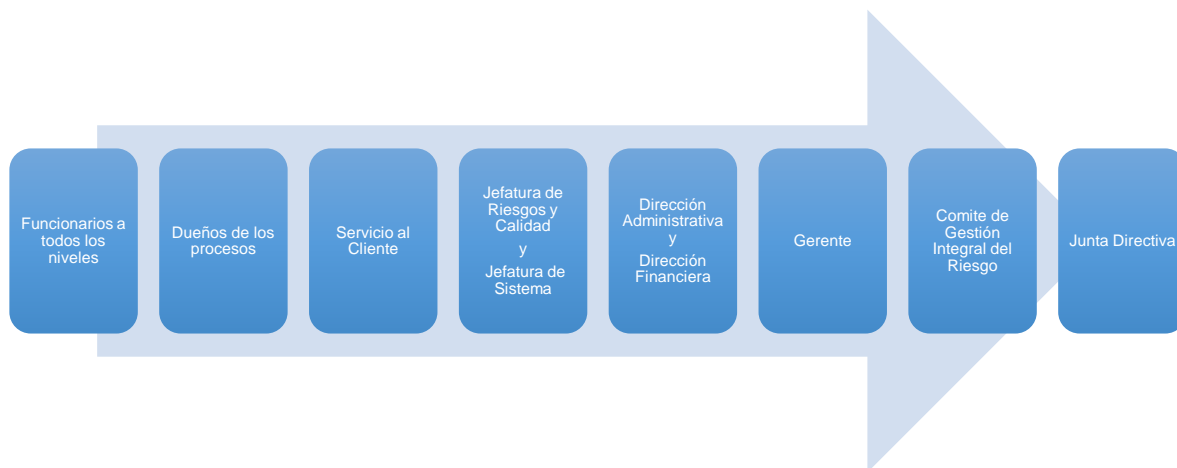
Funcionarios a todos los niveles

Dueños de los procesos

Servicio al Cliente

Jefatura de Riesgos y Calidad
y
Jefatura de Sistema

Dirección Administrativa
y
Dirección Financiera

Gerente

Comite de Gestión Integral del Riesgo

Junta Directiva